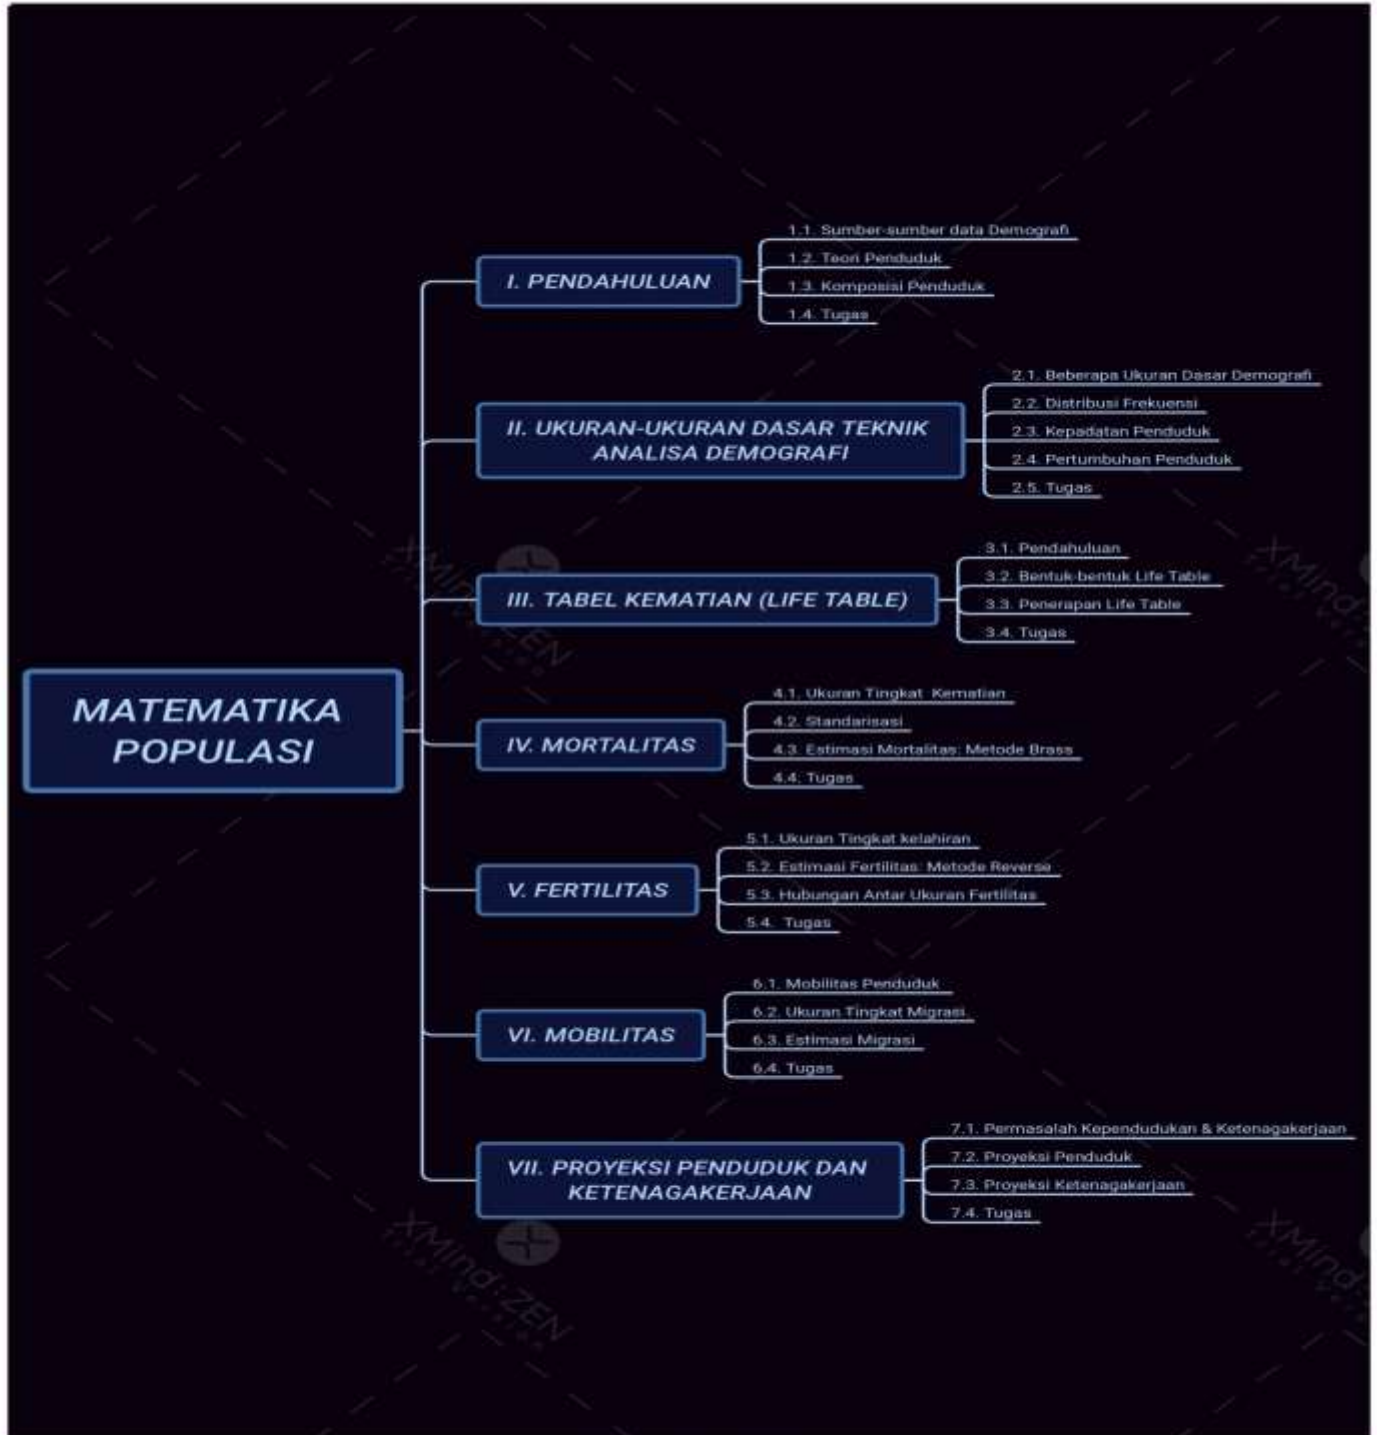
MATEMATIKA POPULASI

I. PENDAHULUAN

1.1. Sumber-sumber data Demografi
1.2. Teori Penduduk
1.3. Komposisi Penduduk
1.4. Tugas

II. UKURAN-UKURAN DASAR TEKNIK ANALISA DEMOGRAFI

2.1. Beberapa Ukuran Dasar Demografi
2.2. Distribusi Frekuensi
2.3. Kepadatan Penduduk
2.4. Pertumbuhan Penduduk
2.5. Tugas

III. TABEL KEMATIAN (LIFE TABLE)

3.1. Pendahuluan
3.2. Bentuk-bentuk Life Table
3.3. Penerapan Life Table
3.4. Tugas

IV. MORTALITAS

4.1. Ukuran Tingkat Kematian
4.2. Standarisasi
4.3. Estimasi Mortalitas: Metode Brass
4.4. Tugas

V. FERTILITAS

5.1. Ukuran Tingkat kelahiran
5.2. Estimasi Fertilitas: Metode Reverse
5.3. Hubungan Antar Ukuran Fertilitas
5.4. Tugas

VI. MOBILITAS

6.1. Mobilitas Penduduk
6.2. Ukuran Tingkat Migrasi
6.3. Estimasi Migrasi
6.4. Tugas

VII. PROYEKSI PENDUDUK DAN KETENAGAKERJAAN

7.1. Permasalah Kependudukan & Ketenagakerjaan
7.2. Proyeksi Penduduk
7.3. Proyeksi Ketenagakerjaan
7.4. Tugas

XMind: ZEN
XMind: ZEN
XMind: ZEN
XMind: ZEN